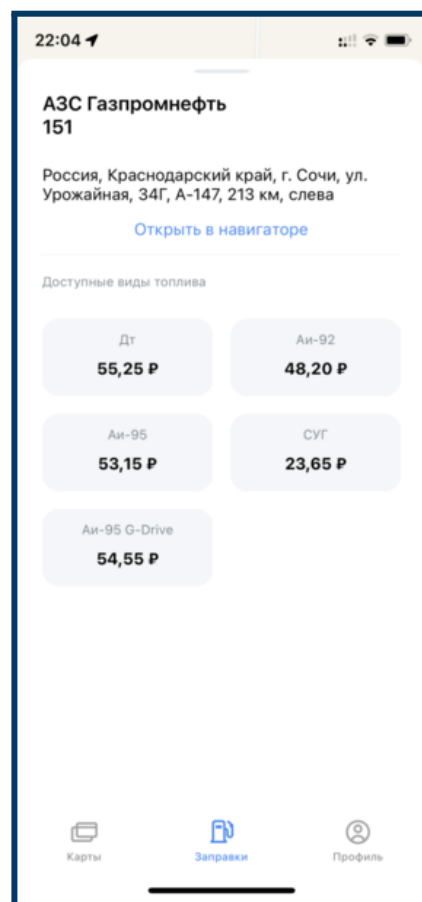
22:04

АЗС Газпромнефть 151

Россия, Краснодарский край, г. Сочи, ул. Урожайная, 34Г, А-147, 213 км, слева

Открыть в навигаторе

Доступные виды топлива

Дт
55,25 ₽

Аи-92
48,20 ₽

Аи-95
53,15 ₽

СУГ
23,65 ₽

Аи-95 G-Drive
54,55 ₽

Карты

Заправки

Профиль